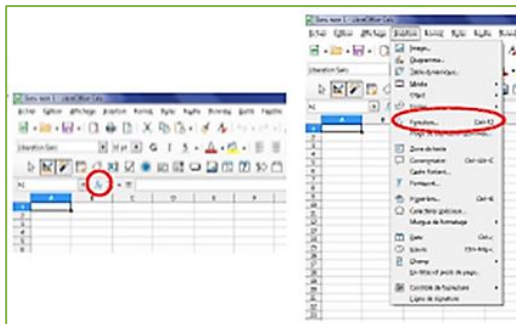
Sans nom 1 - LibreOffice Calc

Fichier Édition Affichage Insertion Format Styles Feuille Données Outils Fenêtre Aide

Liberation Sans

A1

A B C D E F

1
2
3
4
5

Sans nom 1 - LibreOffice Calc

Fichier Édition Affichage Insertion

Liberation Sans

A1

Image...
Diagramme...
Table dynamique...
Média
Objet
Forme
Fonction... Ctrl+F2
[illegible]
Zone de texte
Commentaire Ctrl+Alt+C
Cadre flottant...
Fontwork...
Hyperlien... Ctrl+K
Caractères spéciaux...
Marque de formatage
Date Ctrl+;
Heure Ctrl+Maj+;
Champ
En-têtes et pieds de page...
Contrôle de formulaire
Ligne de signature...